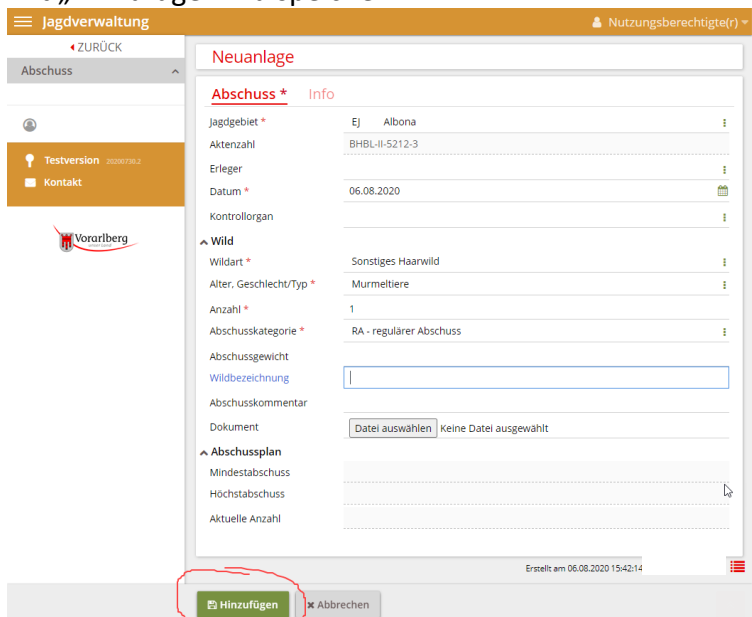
Jagdverwaltung

Nutzungsberechtigte(r)

ZURÜCK

Abschuss

Testversion 20200730.2

Kontakt

Vorarlberg

Neuanlage

Abschuss * Info

| | |
|---|---|
| Jagdgebiet * | EJ Albona |
| Aktenzahl | BHBL-II-5212-3 |
| Erleger | |
| Datum * | 06.08.2020 |
| Kontrollorgan | |

Wild

| | |
|---|---|
| Wildart * | Sonstiges Haarwild |
| Alter, Geschlecht/Typ * | Murmeltiere |
| Anzahl * | 1 |
| Abschusskategorie * | RA - regulärer Abschuss |
| Abschussgewicht | |
| Wildbezeichnung | |
| Abschusskommentar | |
| Dokument | Datei auswählen Keine Datei ausgewählt |

Abschussplan

| | |
|---|---|
| Mindestabschuss | |
| Höchstabschuss | |
| Aktuelle Anzahl | |

Erstellt am 06.08.2020 15:42:14

Hinzufügen

Abbrechen